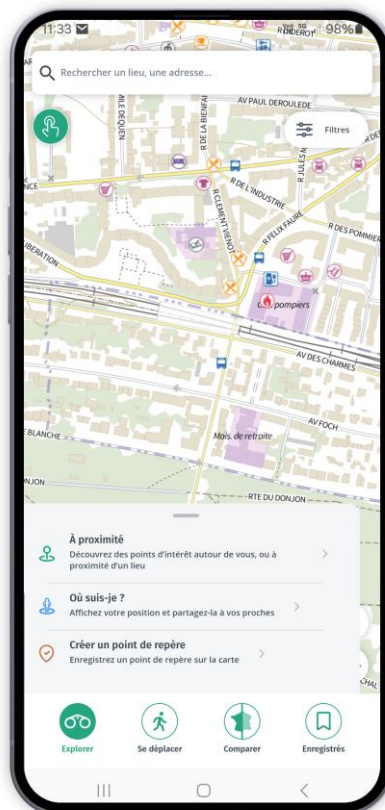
11:33 98%

Rechercher un lieu, une adresse...

Filtres

AV PAUL DEROULEDE
R DIDEROT
MILE DEQUEN
R DE LA BIENFAI
R DE L'INDUSTRIE
R JULES
R CLEMENT VIENOT
R FELIX FAURE
R DES POMMIER
LIBERATION
Cas. pompiers
AV DES CHARMES
AV FOCH
BLANCHE
Mais. de retraite
RTE DU DONJON
JON

À proximité
Découvrez des points d'intérêt autour de vous, ou à proximité d'un lieu

Où suis-je ?
Affichez votre position et partagez-la à vos proches

Créer un point de repère
Enregistrez un point de repère sur la carte

Explorer
Se déplacer
Comparer
Enregistrés